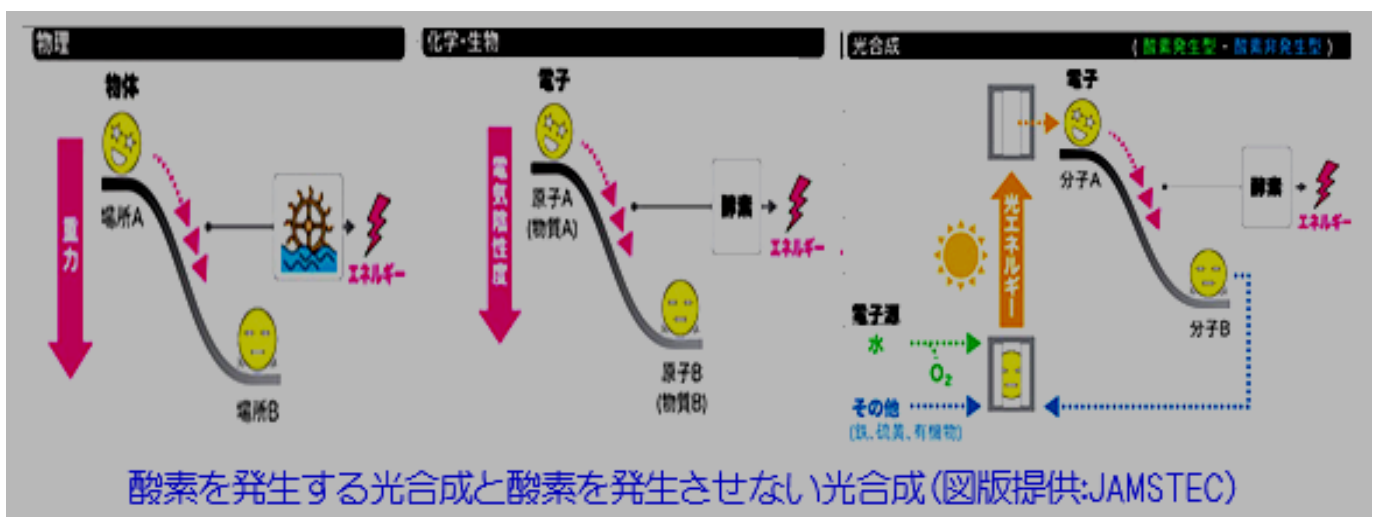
物理

物体

重力

場所A

エネルギー

場所B

化学・生物

電子

電気陰性度

原子A
(物質A)

酵素

エネルギー

原子B
(物質B)

光合成

(酸素発生型・酸素非発生型)

電子

分子A

酵素

エネルギー

光エネルギー

分子B

電子源

水

$O_2$

その他
(鉄、硫黄、有機物)

酸素を発生する光合成と酸素を発生させない光合成(図版提供:JAMSTEC)